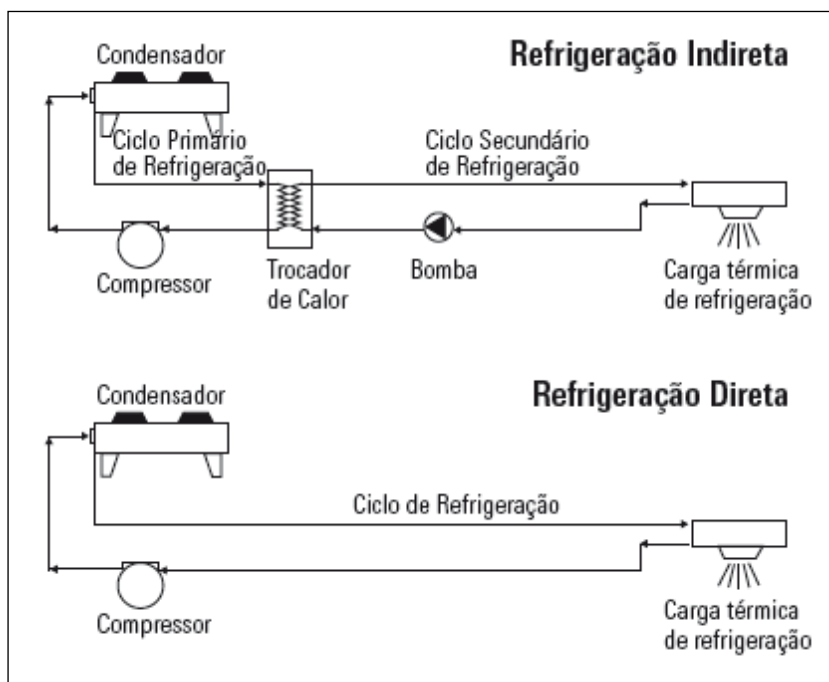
Refrigeração Indireta

Condensador

Ciclo Primário de Refrigeração

Ciclo Secundário de Refrigeração

Compressor

Trocador de Calor

Bomba

Carga térmica de refrigeração

Refrigeração Direta

Condensador

Ciclo de Refrigeração

Compressor

Carga térmica de refrigeração